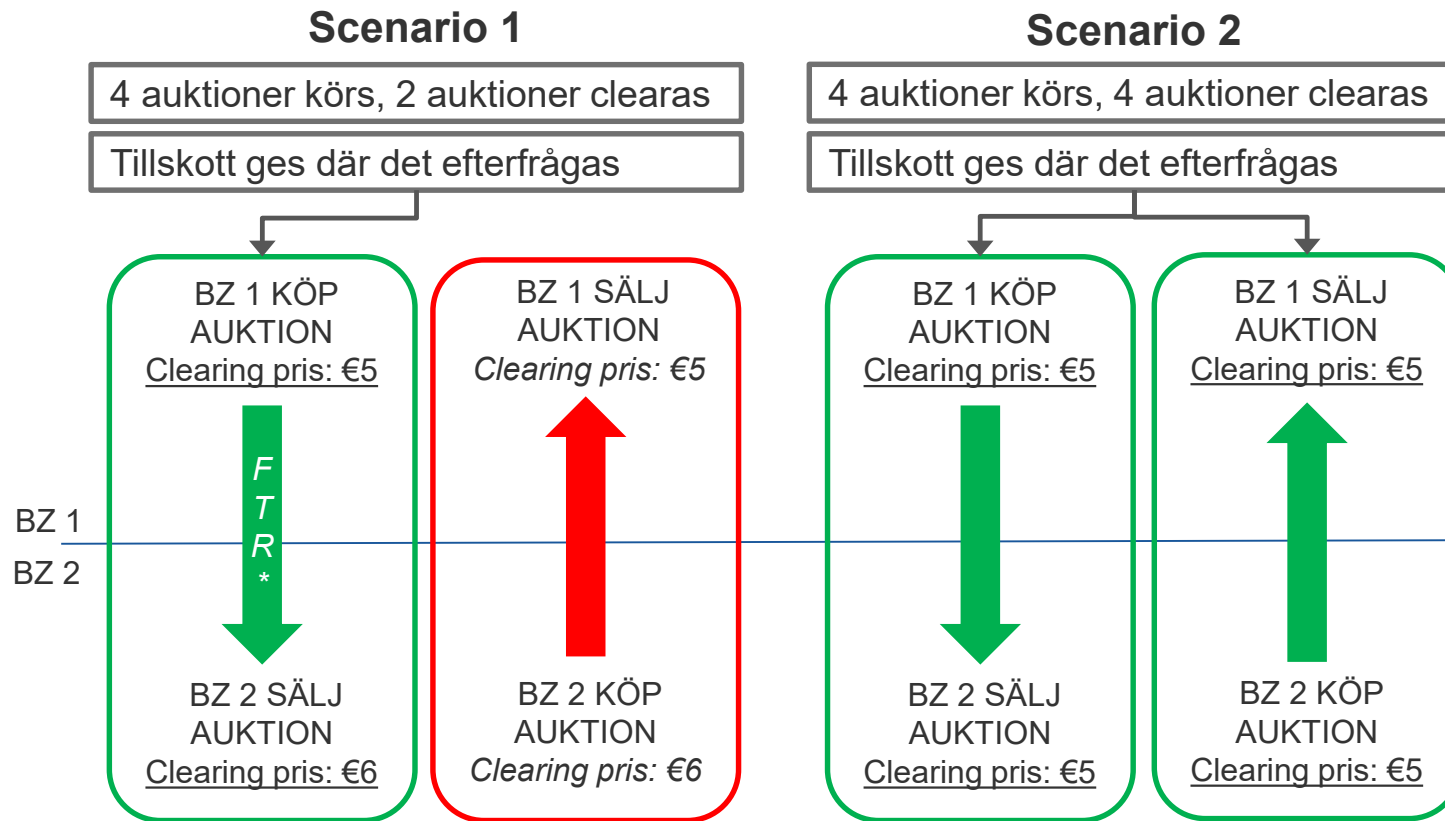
Scenario 1

4 auktioner körs, 2 auktioner clearas

Tillskott ges där det efterfrågas

BZ 1 KÖP AUKTION
Clearing pris: €5

FTR*

BZ 2 SÄLJ AUKTION
Clearing pris: €6

BZ 1 SÄLJ AUKTION
Clearing pris: €5

BZ 2 KÖP AUKTION
Clearing pris: €6

BZ 1
BZ 2

Scenario 2

4 auktioner körs, 4 auktioner clearas

Tillskott ges där det efterfrågas

BZ 1 KÖP AUKTION
Clearing pris: €5

BZ 2 SÄLJ AUKTION
Clearing pris: €5

BZ 1 SÄLJ AUKTION
Clearing pris: €5

BZ 2 KÖP AUKTION
Clearing pris: €5